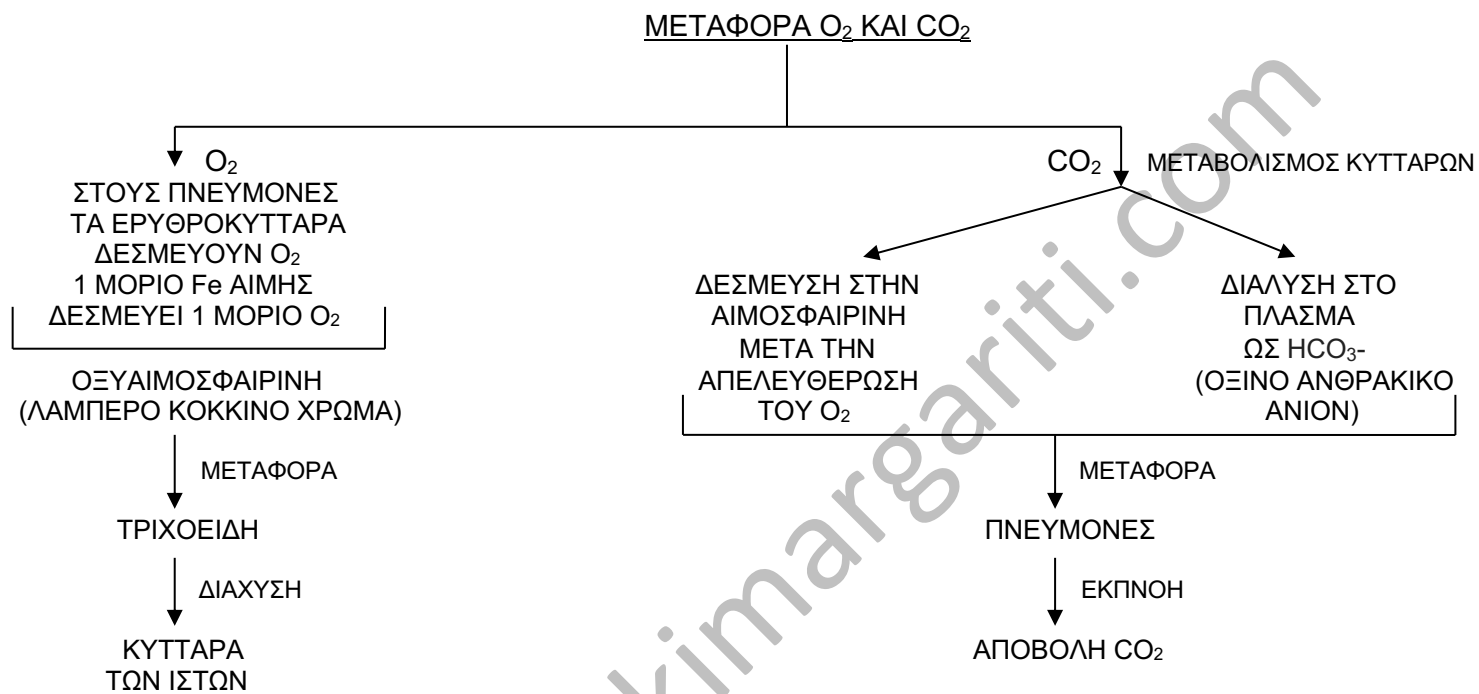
ΜΕΤΑΦΟΡΑ $O_2$ ΚΑΙ $CO_2$

$O_2$
ΣΤΟΥΣ ΠΝΕΥΜΟΝΕΣ ΤΑ ΕΡΥΘΡΟΚΥΤΤΑΡΑ ΔΕΣΜΕΥΟΥΝ $O_2$
1 ΜΟΡΙΟ Fe ΑΙΜΗΣ ΔΕΣΜΕΥΕΙ 1 ΜΟΡΙΟ $O_2$

ΟΞΥΑΙΜΟΣΦΑΙΡΙΝΗ
(ΛΑΜΠΕΡΟ ΚΟΚΚΙΝΟ ΧΡΩΜΑ)

ΜΕΤΑΦΟΡΑ

ΤΡΙΧΟΕΙΔΗ

ΔΙΑΧΥΣΗ

ΚΥΤΤΑΡΑ ΤΩΝ ΙΣΤΩΝ

$CO_2$ ΜΕΤΑΒΟΛΙΣΜΟΣ ΚΥΤΤΑΡΩΝ

ΔΕΣΜΕΥΣΗ ΣΤΗΝ ΑΙΜΟΣΦΑΙΡΙΝΗ ΜΕΤΑ ΤΗΝ ΑΠΕΛΕΥΘΕΡΩΣΗ ΤΟΥ $O_2$

ΔΙΑΛΥΣΗ ΣΤΟ ΠΛΑΣΜΑ ΩΣ $HCO_3$-
(ΟΞΙΝΟ ΑΝΘΡΑΚΙΚΟ ΑΝΙΟΝ)

ΜΕΤΑΦΟΡΑ

ΠΝΕΥΜΟΝΕΣ

ΕΚΠΝΟΗ

ΑΠΟΒΟΛΗ $CO_2$

kimargariti.com